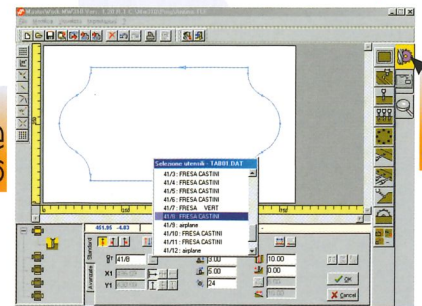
MasterWork MW310 Ver. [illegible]

Selezione utensili - TAB01.DAT

41/3 : FRESA CASTINI
41/4 : FRESA CASTINI
41/5 : FRESA CASTINI
41/6 : FRESA CASTINI
41/7 : FRESA VERT
41/8 : FRESA CASTINI
41/9 : airplane
41/10 : FRESA CASTINI
41/11 : FRESA CASTINI
41/12 : airplane

451.85 -4.83

Standard

41/8

X1

Y1

5.00

5.00

24

10.00

0.00

Ok

Cancel